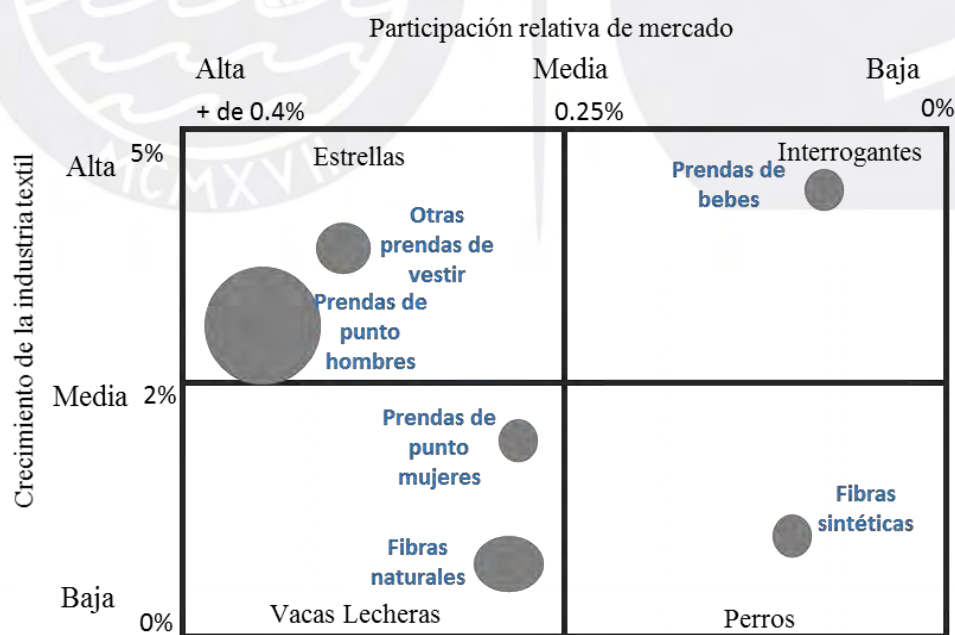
Participación relativa de mercado

Alta

Media

Baja

+ de 0.4%

0.25%

0%

Crecimiento de la industria textil

Alta

5%

Estrellas

Interrogantes

Prendas de bebes

Otras prendas de vestir

Prendas de punto hombres

Media

2%

Prendas de punto mujeres

Fibras sintéticas

Fibras naturales

Baja

0%

Vacas Lecheras

Perros